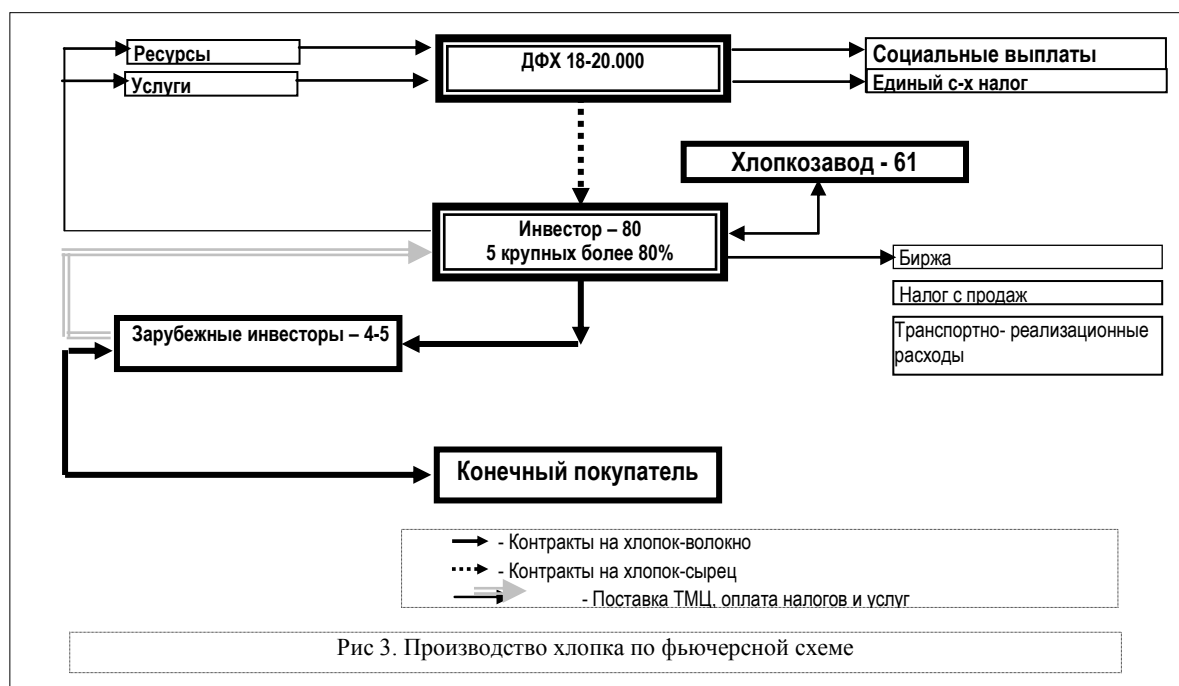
Ресурсы

Услуги

ДФХ 18-20.000

Социальные выплаты

Единый с-х налог

Хлопкозавод - 61

Инвестор – 80
5 крупных более 80%

Биржа

Налог с продаж

Транспортно- реализационные расходы

Зарубежные инвесторы – 4-5

Конечный покупатель

- Контракты на хлопок-волокно

- Контракты на хлопок-сырец

- Поставка ТМЦ, оплата налогов и услуг

Рис 3. Производство хлопка по фьючерсной схеме